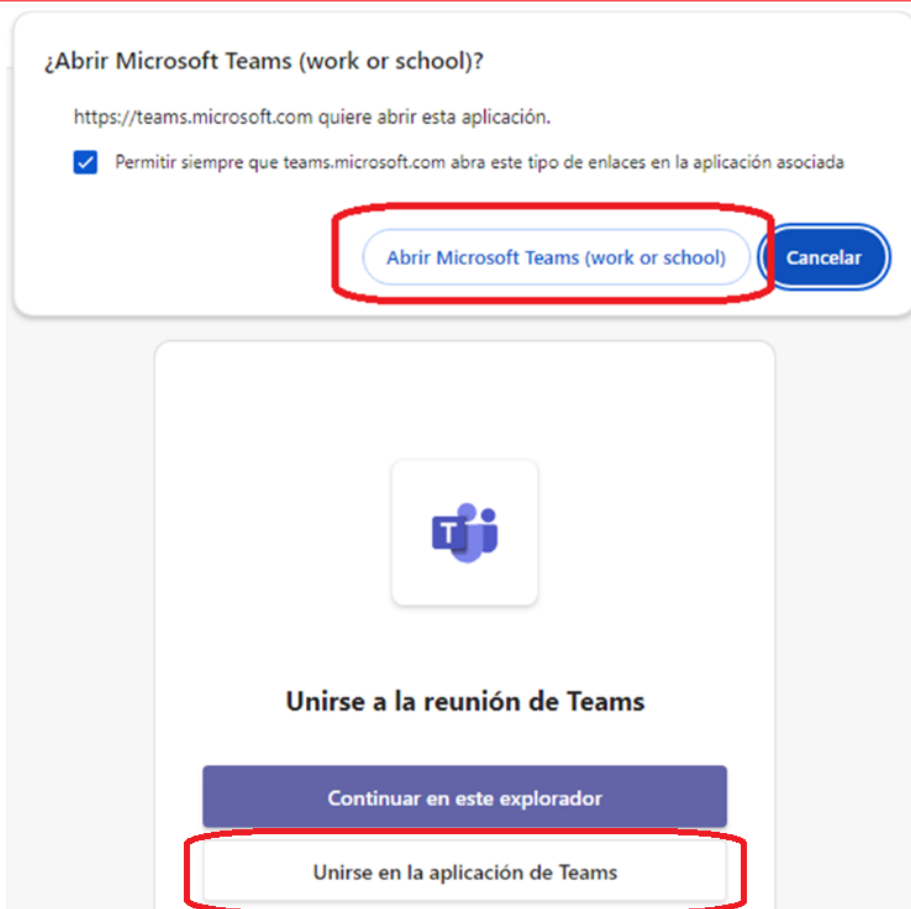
¿Abrir Microsoft Teams (work or school)?

https://teams.microsoft.com quiere abrir esta aplicación.

Permitir siempre que teams.microsoft.com abra este tipo de enlaces en la aplicación asociada

Abrir Microsoft Teams (work or school)

Cancelar

T

Unirse a la reunión de Teams

Continuar en este explorador

Unirse en la aplicación de Teams